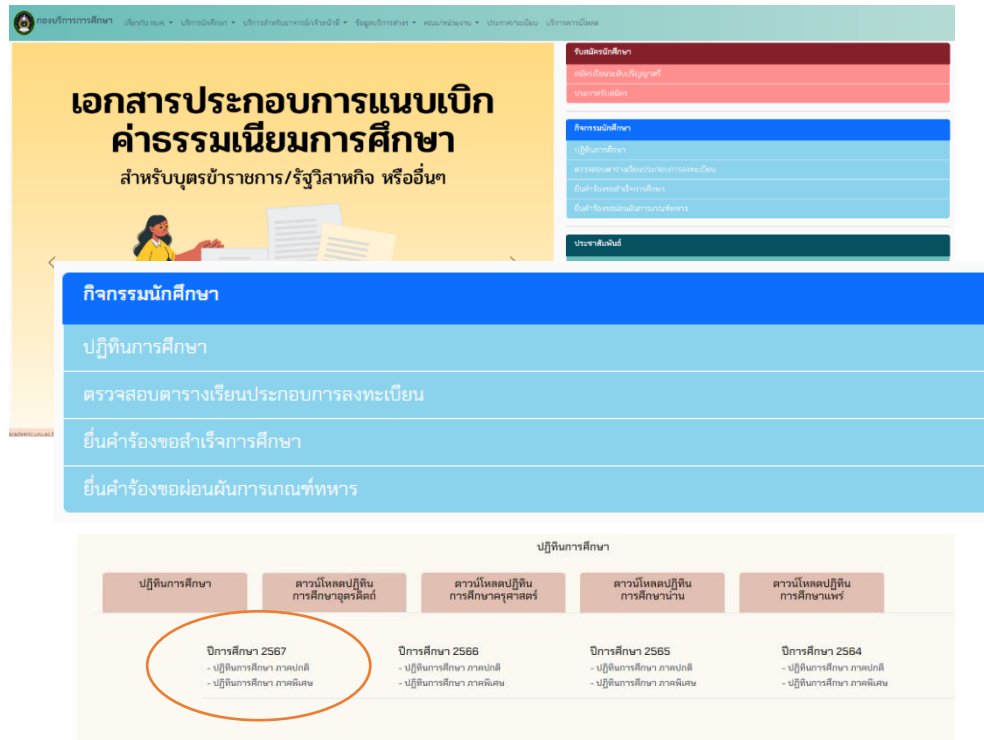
กองบริการการศึกษา เกี่ยวกับ กบศ. บริการนักศึกษา บริการสำหรับอาจารย์/เจ้าหน้าที่ ข้อมูลบริการต่างๆ คณะ/หน่วยงาน ประกาศ/ระเบียบ บริการงานวิจัยเคล

เอกสารประกอบการแนบเบิก ค่าธรรมเนียมการศึกษา
สำหรับบุตรข้าราชการ/รัฐวิสาหกิจ หรืออื่นๆ

รับสมัครนักศึกษา
สมัครเรียนระดับปริญญาตรี
ประกาศรับสมัคร

กิจกรรมนักศึกษา
ปฏิทินการศึกษา
ตรวจสอบตารางเรียนประกอบการลงทะเบียน
ยื่นคำร้องขอสำเร็จการศึกษา
ยื่นคำร้องขอผ่อนผันการเกณฑ์ทหาร

ประชาสัมพันธ์

กิจกรรมนักศึกษา
ปฏิทินการศึกษา
ตรวจสอบตารางเรียนประกอบการลงทะเบียน
ยื่นคำร้องขอสำเร็จการศึกษา
ยื่นคำร้องขอผ่อนผันการเกณฑ์ทหาร

ปฏิทินการศึกษา

| ปฏิทินการศึกษา | ดาวน์โหลดปฏิทินการศึกษาอุตรดิตถ์ | ดาวน์โหลดปฏิทินการศึกษาครุศาสตร์ | ดาวน์โหลดปฏิทินการศึกษาน่าน | ดาวน์โหลดปฏิทินการศึกษาแพร่ |
|---|---|---|---|---|

ปีการศึกษา 2567
- ปฏิทินการศึกษา ภาคปกติ
- ปฏิทินการศึกษา ภาคพิเศษ

ปีการศึกษา 2566
- ปฏิทินการศึกษา ภาคปกติ
- ปฏิทินการศึกษา ภาคพิเศษ

ปีการศึกษา 2565
- ปฏิทินการศึกษา ภาคปกติ
- ปฏิทินการศึกษา ภาคพิเศษ

ปีการศึกษา 2564
- ปฏิทินการศึกษา ภาคปกติ
- ปฏิทินการศึกษา ภาคพิเศษ